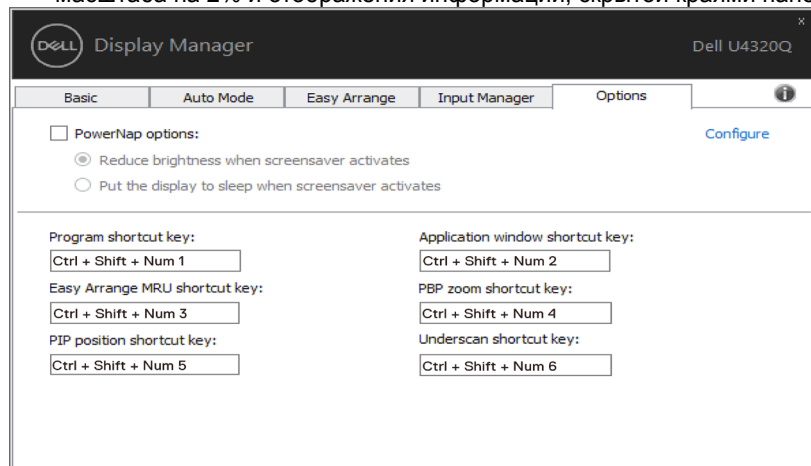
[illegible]

DELL Display Manager

Dell U4320Q

Basic | Auto Mode | Easy Arrange | Input Manager | Options

PowerNap options:

Configure

Reduce brightness when screensaver activates

Put the display to sleep when screensaver activates

Program shortcut key:

Ctrl + Shift + Num 1

Easy Arrange MRU shortcut key:

Ctrl + Shift + Num 3

PIP position shortcut key:

Ctrl + Shift + Num 5

Application window shortcut key:

Ctrl + Shift + Num 2

PBP zoom shortcut key:

Ctrl + Shift + Num 4

Underscan shortcut key:

Ctrl + Shift + Num 6